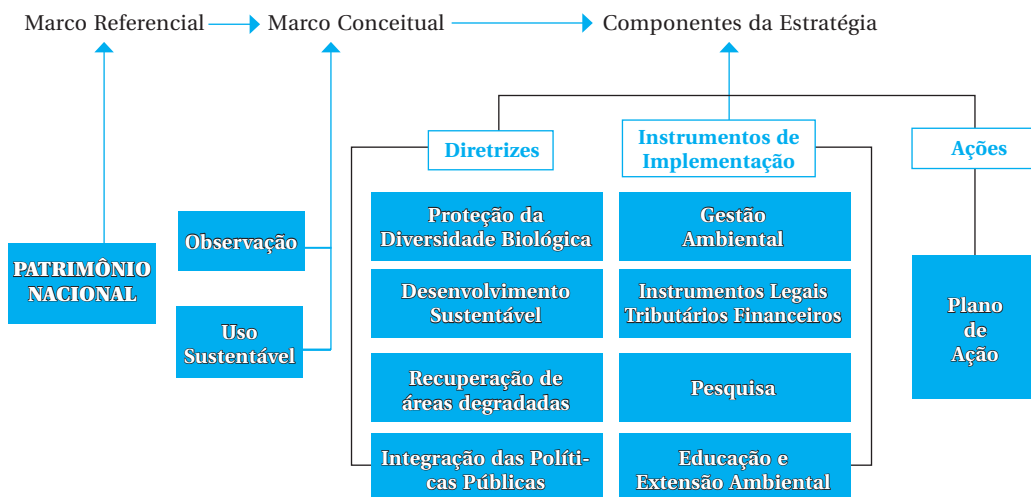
Marco Referencial → Marco Conceitual → Componentes da Estratégia

PATRIMÔNIO NACIONAL

Observação

Uso Sustentável

Diretrizes

Proteção da Diversidade Biológica

Desenvolvimento Sustentável

Recuperação de áreas degradadas

Integração das Políticas Públicas

Instrumentos de Implementação

Gestão Ambiental

Instrumentos Legais Tributários Financeiros

Pesquisa

Educação e Extensão Ambiental

Ações

Plano de Ação